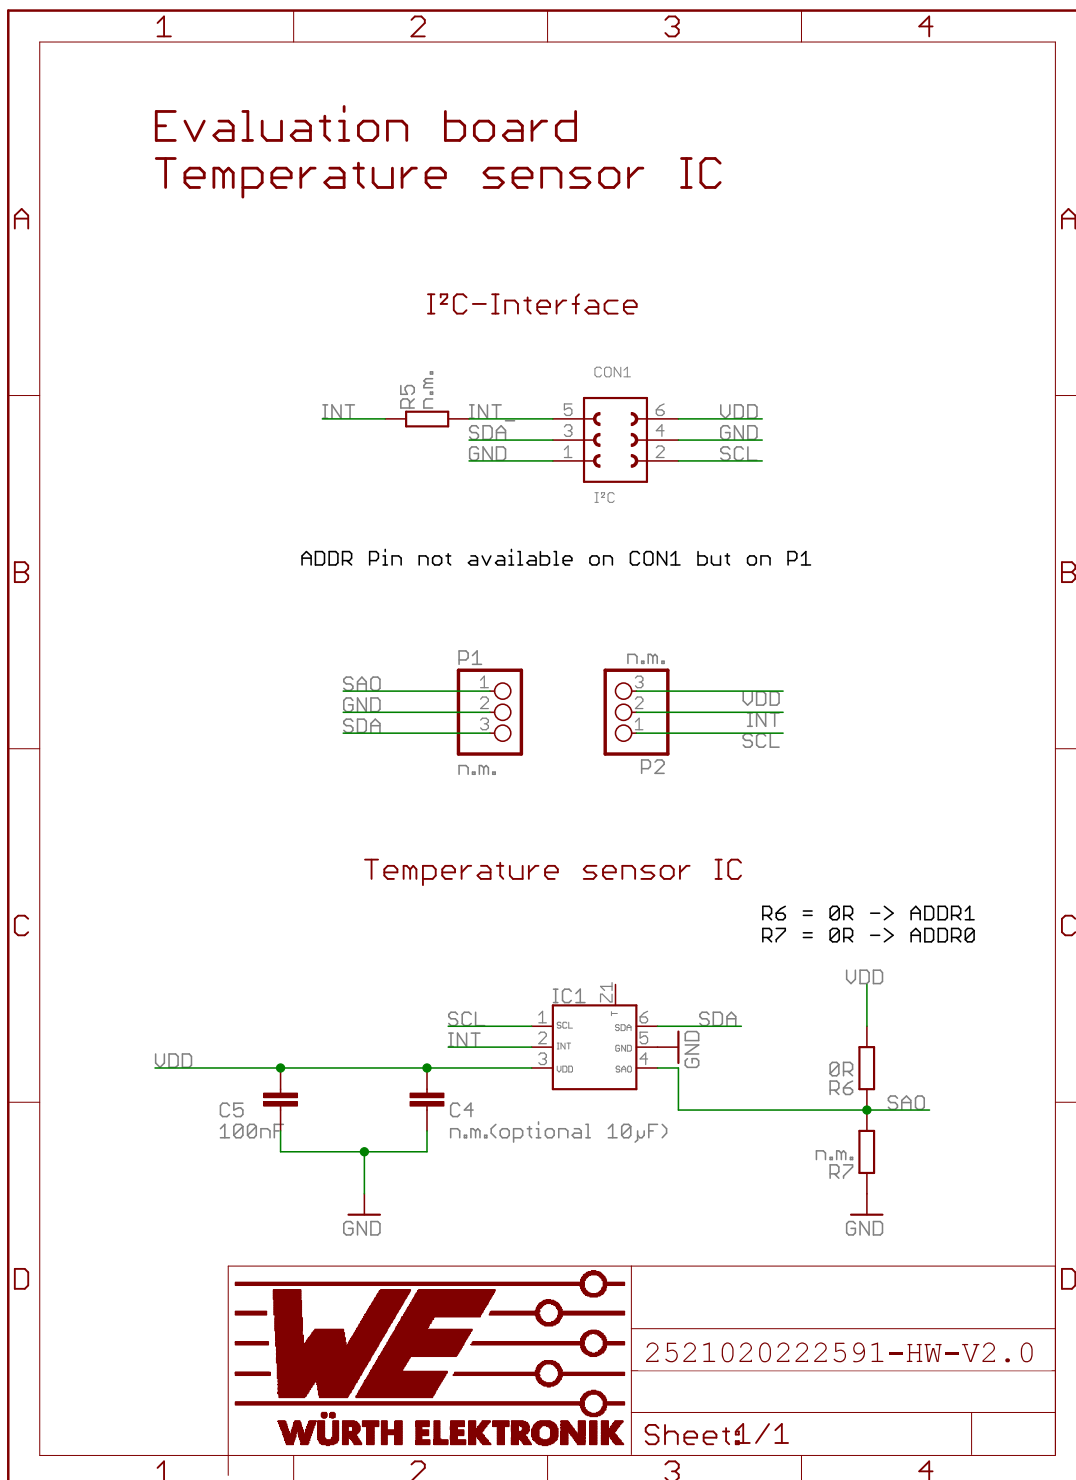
1 2 3 4

A

Evaluation board
Temperature sensor IC

I²C-Interface

INT
R5
n.m.
CON1
INT_ 5 6 VDD
SDA 3 4 GND
GND 1 2 SCL
I²C

B

ADDR Pin not available on CON1 but on P1

P1
SAO 1
GND 2
SDA 3
n.m.

n.m.
3 VDD
2 INT
1 SCL
P2

Temperature sensor IC

C

R6 = 0R -> ADDR1
R7 = 0R -> ADDR0

IC1
Z1
SCL 1 SCL SDA 6 SDA
INT 2 INT GND 5
3 VDD SAO 4
GND
VDD
C5
100nF
C4
n.m.(optional 10µF)
GND

VDD
0R
R6
SAO
n.m.
R7
GND

D

WÜRTH ELEKTRONIK
2521020222591-HW-V2.0
Sheet: 1/1

1 2 3 4